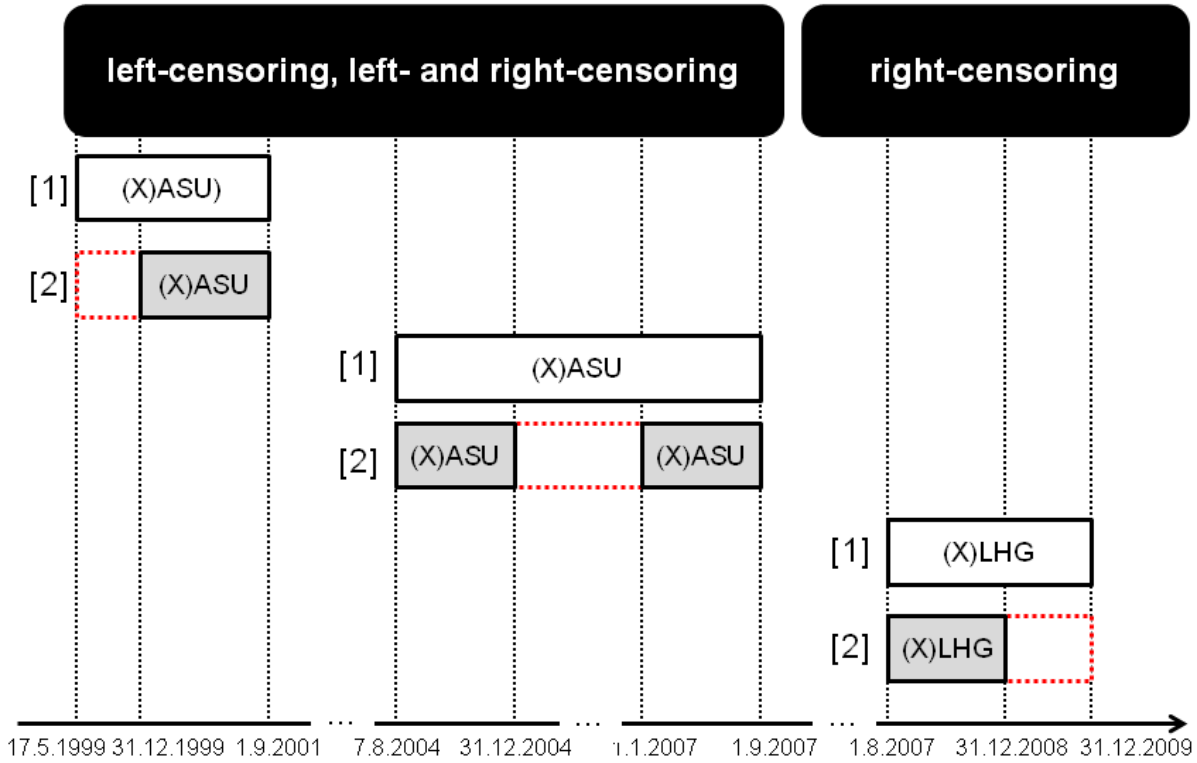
left-censoring, left- and right-censoring

right-censoring

[1] (X)ASU)

[2] (X)ASU

[1] (X)ASU

[2] (X)ASU (X)ASU

[1] (X)LHG

[2] (X)LHG

17.5.1999 31.12.1999 1.9.2001 ... 7.8.2004 31.12.2004 ... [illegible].1.2007 1.9.2007 ... 1.8.2007 31.12.2008 31.12.2009